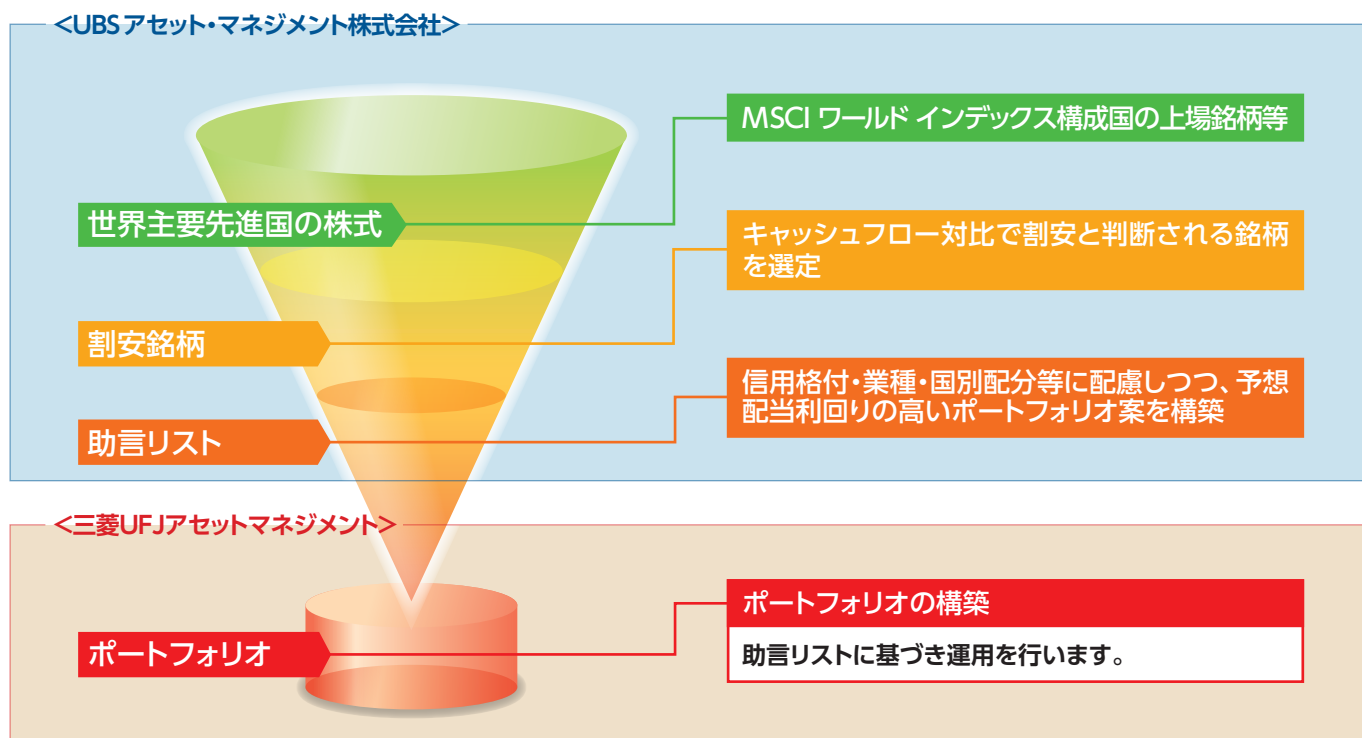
<UBSアセット・マネジメント株式会社>

世界主要先進国の株式

MSCI ワールド インデックス構成国の上場銘柄等

割安銘柄

キャッシュフロー対比で割安と判断される銘柄を選定

助言リスト

信用格付・業種・国別配分等に配慮しつつ、予想配当利回りの高いポートフォリオ案を構築

<三菱UFJアセットマネジメント>

ポートフォリオ

ポートフォリオの構築

助言リストに基づき運用を行います。